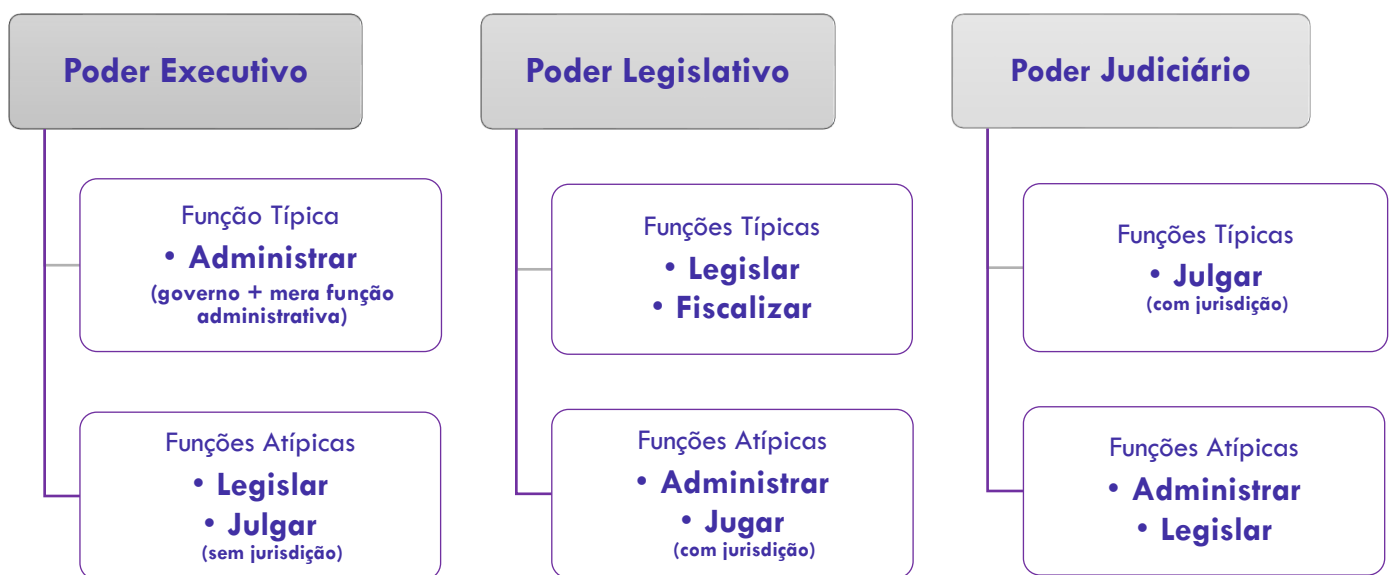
Poder Executivo

Função Típica
• Administrar
(governo + mera função administrativa)

Funções Atípicas
• Legislar
• Julgar
(sem jurisdição)

Poder Legislativo

Funções Típicas
• Legislar
• Fiscalizar

Funções Atípicas
• Administrar
• Jugar
(com jurisdição)

Poder Judiciário

Funções Típicas
• Julgar
(com jurisdição)

Funções Atípicas
• Administrar
• Legislar